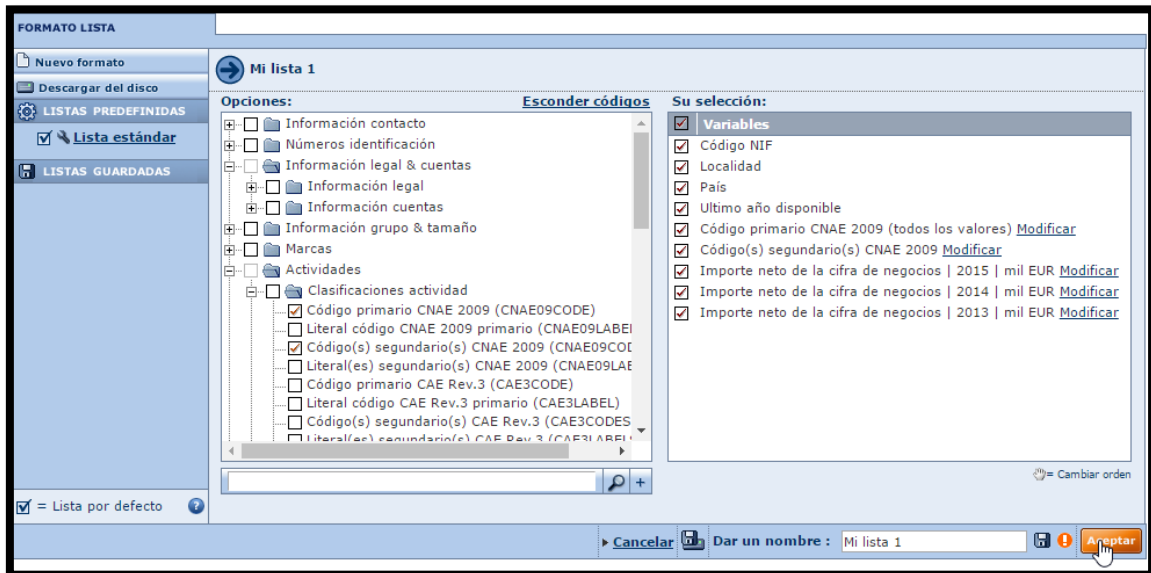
FORMATO LISTA

Nuevo formato
Descargar del disco
LISTAS PREDEFINIDAS
Lista estándar
LISTAS GUARDADAS

= Lista por defecto

Mi lista 1

Opciones:
Esconder códigos

Información contacto
Números identificación
Información legal & cuentas
Información legal
Información cuentas
Información grupo & tamaño
Marcas
Actividades
Clasificaciones actividad
Código primario CNAE 2009 (CNAE09CODE)
Literal código CNAE 2009 primario (CNAE09LABEI
Código(s) segundario(s) CNAE 2009 (CNAE09COD
Literal(es) segundario(s) CNAE 2009 (CNAE09LAB
Código primario CAE Rev.3 (CAE3CODE)
Literal código CAE Rev.3 primario (CAE3LABEL)
Código(s) segundario(s) CAE Rev.3 (CAE3CODES
Literal(es) segundario(s) CAE Rev.3 (CAE3LABEL

Su selección:
Variables
Código NIF
Localidad
País
Ultimo año disponible
Código primario CNAE 2009 (todos los valores) Modificar
Código(s) segundario(s) CNAE 2009 Modificar
Importe neto de la cifra de negocios | 2015 | mil EUR Modificar
Importe neto de la cifra de negocios | 2014 | mil EUR Modificar
Importe neto de la cifra de negocios | 2013 | mil EUR Modificar

= Cambiar orden

Cancelar
Dar un nombre :
Mi lista 1
Aceptar